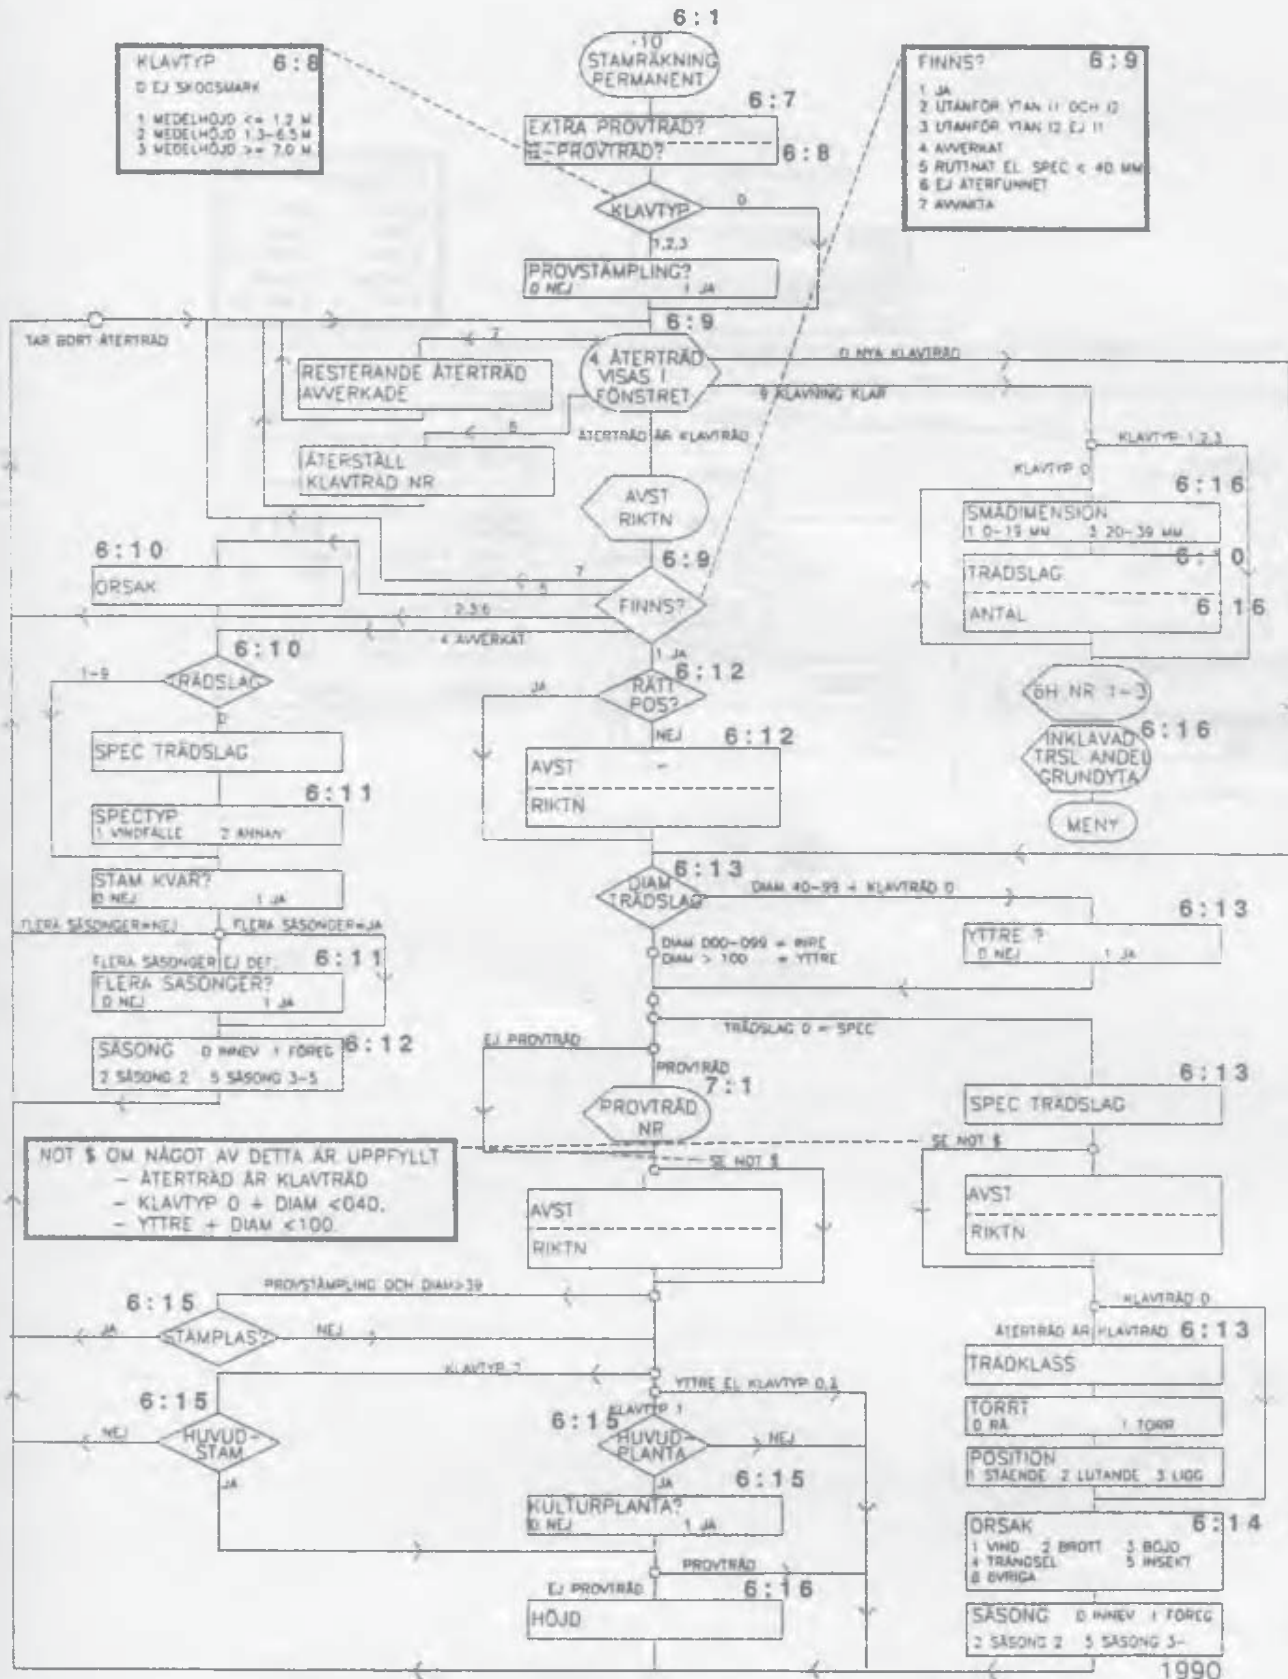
6:1

KLAVTYP 6:8
0 EJ SKOGSMARK
1 MEDELHÖJD <= 1.2 M
2 MEDELHÖJD 1.3–6.5 M
3 MEDELHÖJD >= 7.0 M

-10 STAMRÄKNING PERMANENT

FINNS? 6:9
1 JA
2 UTANFÖR YTAN I1 OCH I2
3 UTANFÖR YTAN I2 EJ I1
4 AVVERKAT
5 RUTINAT EL. SPEC < 40 MM
6 EJ ÅTERFUNNET
7 AVVAKTA

6:7
EXTRA PROVTRÄD?
I2-PROVTRÄD? 6:8

KLAVTYP 0
1,2,3

PROVSTÄMPLING?
0 NEJ 1 JA

TAR BORT ÅTERTRÄD

6:9
7
RESTERANDE ÅTERTRÄD AVVERKADE
4 ÅTERTRÄD VISAS I FÖNSTRET
0 NYA KLAVTRÄD
9 KLAVNING KLAR
5
ÅTERSTÄLL KLAVTRÄD NR
ÅTERTRÄD ÄR KLAVTRÄD

KLAVTYP 1,2,3
KLAVTYP 0
6:16
SMÅDIMENSION
1 0–19 MM 3 20–39 MM
6:10
TRÄDSLAG
ANTAL 6:16

AVST RIKTN

6:10
ORSAK
6:9
7
5
2,3,6
FINNS?
4 AVVERKAT
1 JA

6:10
1-9
TRÄDSLAG
0
SPEC TRÄDSLAG

6:12
JA
RÄTT POS?
NEJ 6:12
AVST
RIKTN

6H NR 1-3
6:16
INKLAVAD TRSL ANDEL GRUNDYTA
MENY

6:11
SPECTYP
1 VINDFÄLLE 2 ANNAN

STAM KVAR?
0 NEJ 1 JA
FLERA SÄSONGER=NEJ FLERA SÄSONGER=JA
FLERA SÄSONGER EJ DEF. 6:11
FLERA SÄSONGER?
0 NEJ 1 JA
SÄSONG 0 INNEV 1 FÖREG 6:12
2 SÄSONG 2 5 SÄSONG 3-5

6:13
DIAM TRÄDSLAG
DIAM 40–99 + KLAVTRÄD 0
DIAM 000–099 = INRE
DIAM > 100 = YTTRE
6:13
YTTRE ?
0 NEJ 1 JA

TRÄDSLAG 0 = SPEC
EJ PROVTRÄD
PROVTRÄD
7:1
PROVTRÄD NR
6:13
SPEC TRÄDSLAG

NOT $ OM NÅGOT AV DETTA ÄR UPPFYLLT
– ÅTERTRÄD ÄR KLAVTRÄD
– KLAVTYP 0 + DIAM <040.
– YTTRE + DIAM <100.

SE NOT $
SE NOT $
AVST
RIKTN
AVST
RIKTN

PROVSTÄMPLING OCH DIAM>39
6:15
JA STÄMPLAS? NEJ
KLAVTRÄD 0
ÅTERTRÄD ÄR KLAVTRÄD 6:13
TRÄDKLASS
KLAVTYP 2
6:15
YTTRE EL KLAVTYP 0,3
NEJ HUVUD-STAM
JA
6:15 KLAVTYP 1
HUVUD-PLANTA
NEJ
JA 6:15
KULTURPLANTA?
0 NEJ 1 JA

TORRT
0 RÅ 1 TORR
POSITION
1 STÅENDE 2 LUTANDE 3 LIGG
ORSAK 6:14
1 VIND 2 BROTT 3 BÖJD
4 TRÄNGSEL 5 INSEKT
6 ÖVRIGA

PROVTRÄD
EJ PROVTRÄD 6:16
HÖJD

SÄSONG 0 INNEV 1 FÖREG
2 SÄSONG 2 5 SÄSONG 3-
1990